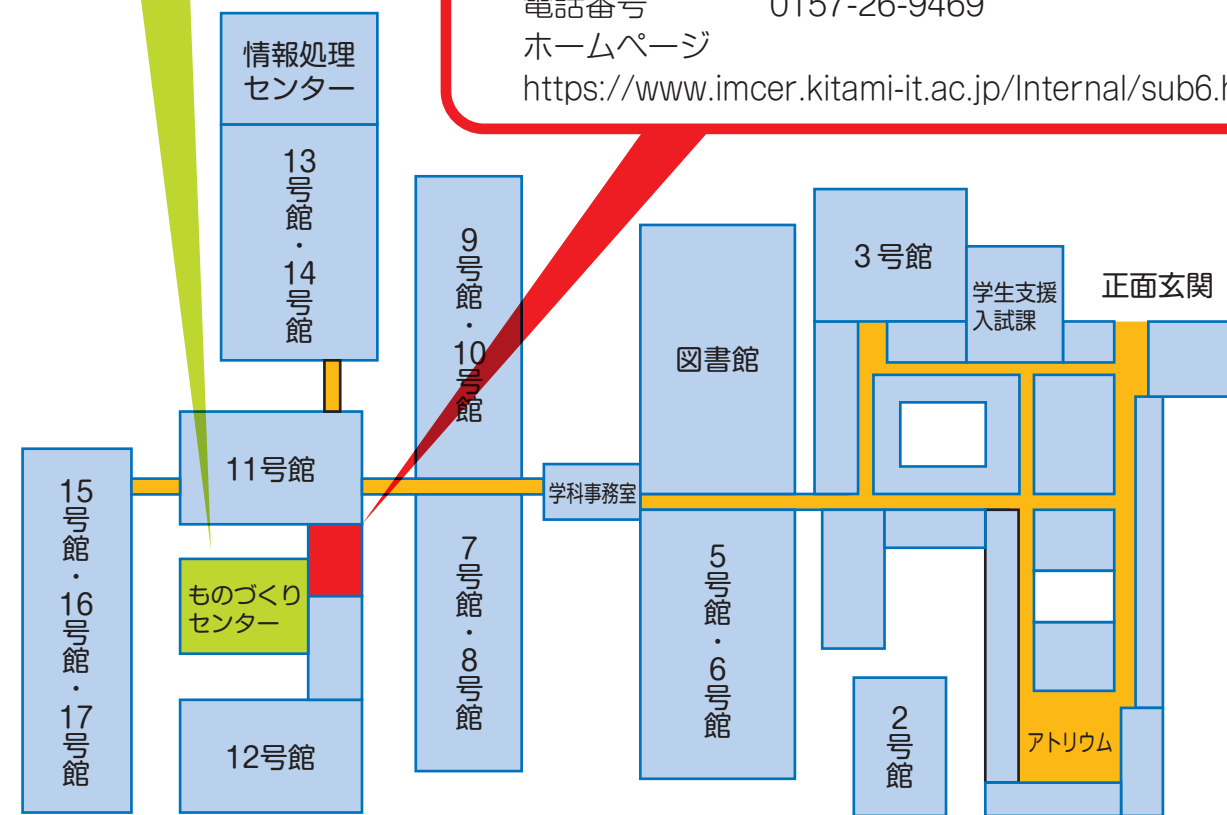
電話番号　0157-26-9469
ホームページ
https://www.imcer.kitami-it.ac.jp/Internal/sub6.h

情報処理センター

13号館・14号館

9号館・10号館

図書館

3号館

学生支援 入試課

正面玄関

11号館

学科事務室

15号館・16号館・17号館

ものづくりセンター

7号館・8号館

5号館・6号館

12号館

2号館

アトリウム